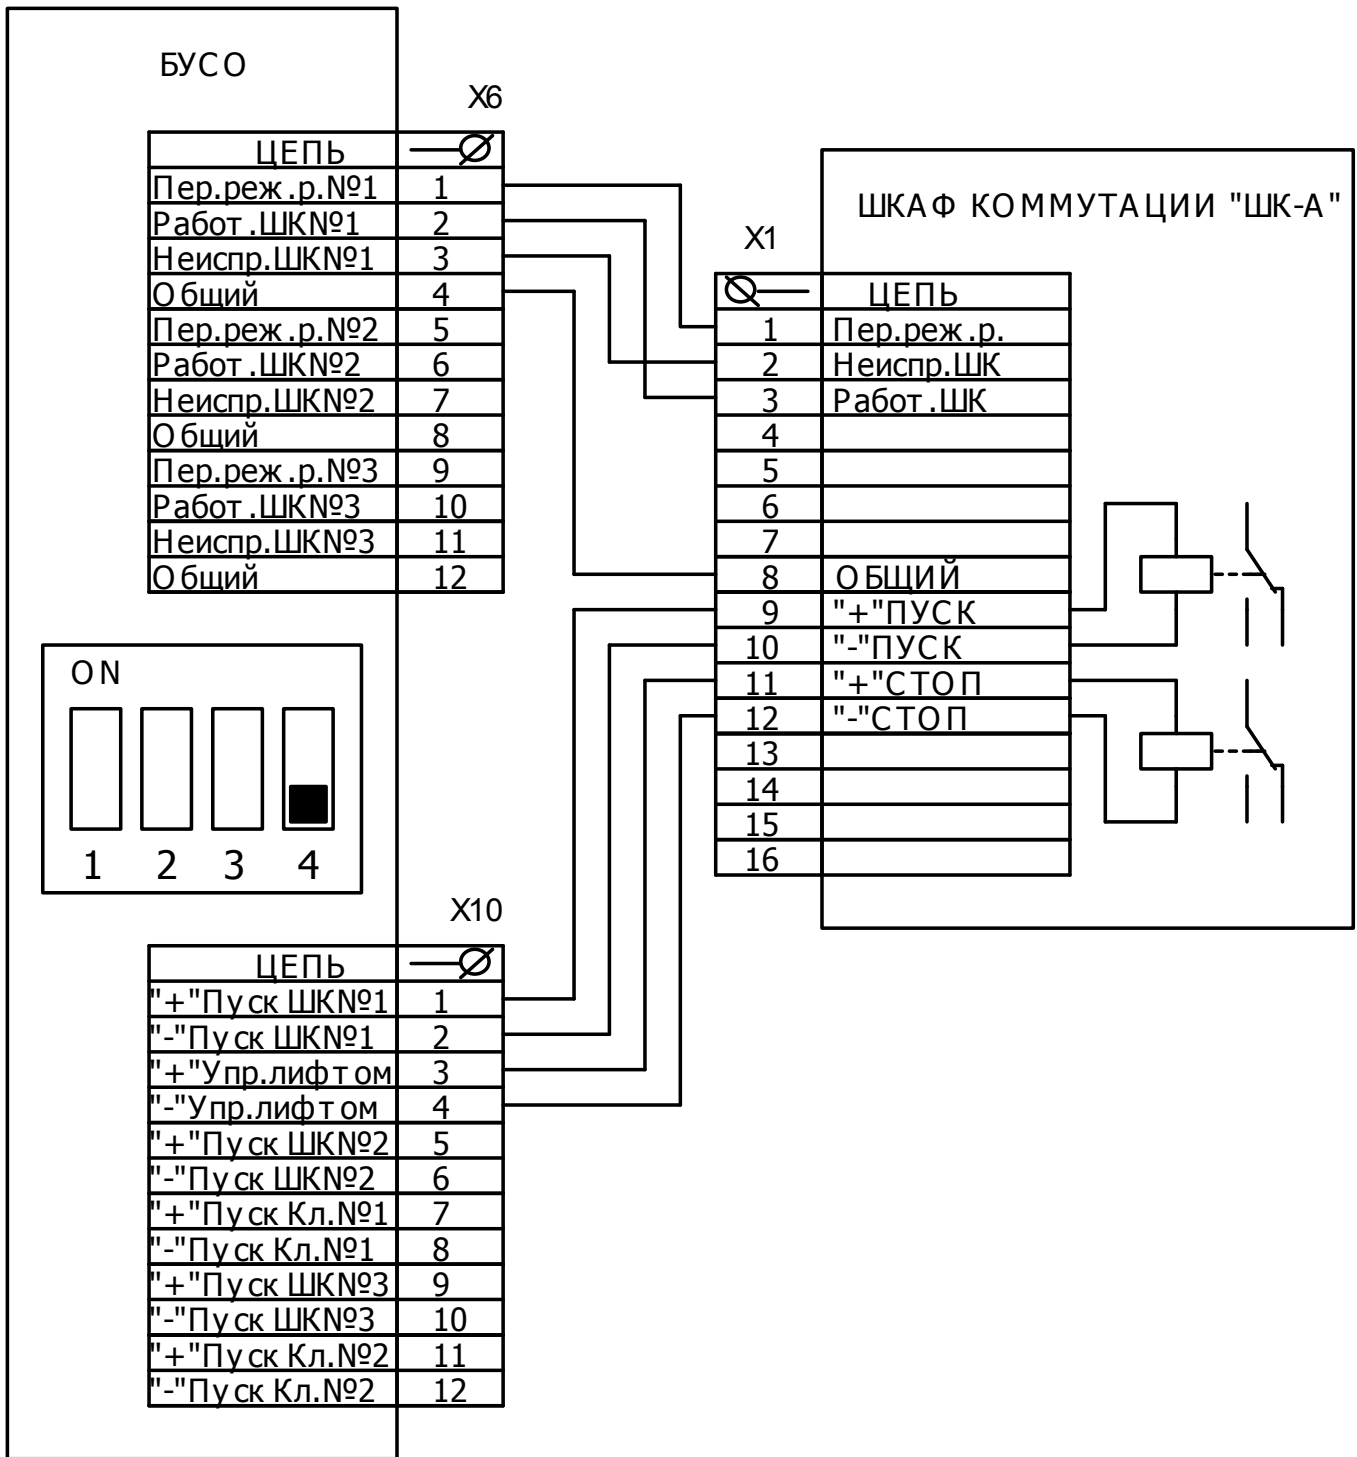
БУСО

X6

| ЦЕПЬ | $\varnothing$ |
|---|---|
| Пер.реж.р.№1 | 1 |
| Работ.ШК№1 | 2 |
| Неиспр.ШК№1 | 3 |
| Общий | 4 |
| Пер.реж.р.№2 | 5 |
| Работ.ШК№2 | 6 |
| Неиспр.ШК№2 | 7 |
| Общий | 8 |
| Пер.реж.р.№3 | 9 |
| Работ.ШК№3 | 10 |
| Неиспр.ШК№3 | 11 |
| Общий | 12 |

ON

1 2 3 4

X10

| ЦЕПЬ | $\varnothing$ |
|---|---|
| "+"Пуск ШК№1 | 1 |
| "-"Пуск ШК№1 | 2 |
| "+"Упр.лифтом | 3 |
| "-"Упр.лифтом | 4 |
| "+"Пуск ШК№2 | 5 |
| "-"Пуск ШК№2 | 6 |
| "+"Пуск Кл.№1 | 7 |
| "-"Пуск Кл.№1 | 8 |
| "+"Пуск ШК№3 | 9 |
| "-"Пуск ШК№3 | 10 |
| "+"Пуск Кл.№2 | 11 |
| "-"Пуск Кл.№2 | 12 |

ШКАФ КОММУТАЦИИ "ШК-А"

X1

| $\varnothing$ | ЦЕПЬ |
|---|---|
| 1 | Пер.реж.р. |
| 2 | Неиспр.ШК |
| 3 | Работ.ШК |
| 4 | |
| 5 | |
| 6 | |
| 7 | |
| 8 | ОБЩИЙ |
| 9 | "+"ПУСК |
| 10 | "-"ПУСК |
| 11 | "+"СТОП |
| 12 | "-"СТОП |
| 13 | |
| 14 | |
| 15 | |
| 16 | |